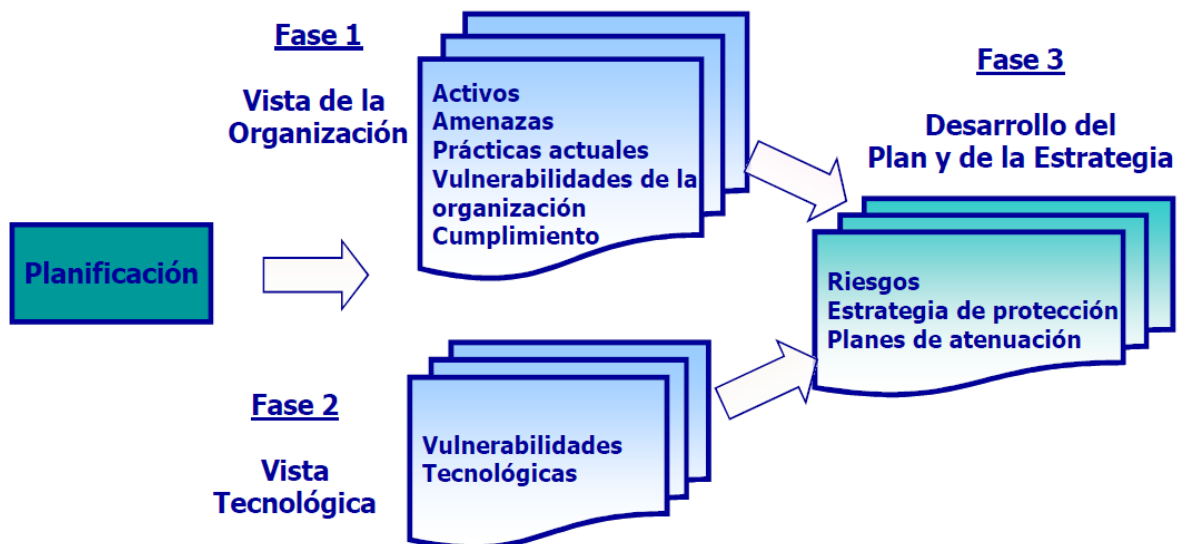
Fase 1

Vista de la Organización

Activos
Amenazas
Prácticas actuales
Vulnerabilidades de la organización
Cumplimiento

Fase 3

Desarrollo del Plan y de la Estrategia

Planificación

Riesgos
Estrategia de protección
Planes de atenuación

Fase 2

Vista Tecnológica

Vulnerabilidades Tecnológicas